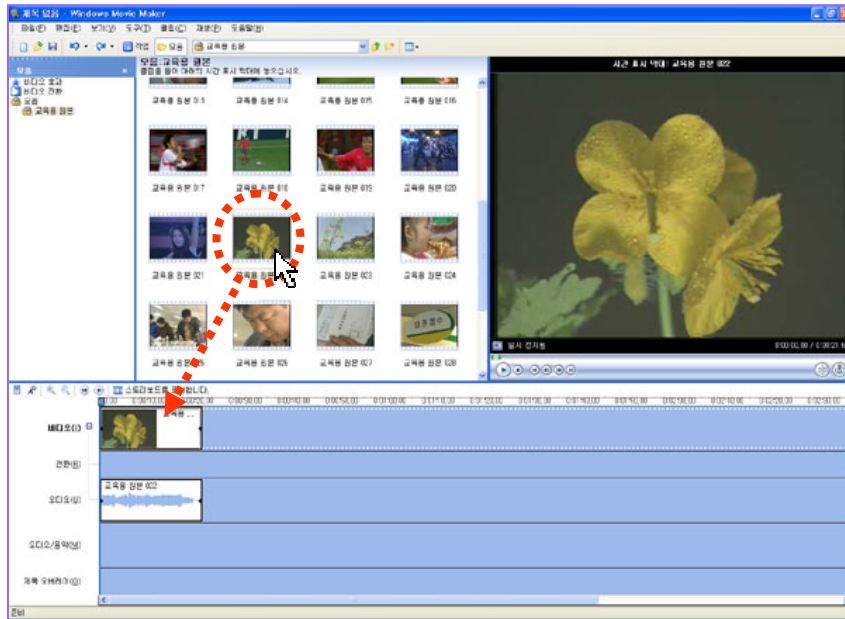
제목 없음 - Windows Movie Maker

파일(F) 편집(E) 보기(V) 도구(T) 클립(C) 재생(P) 도움말(H)

작업 모음 교육용 원본

모음
비디오 효과
비디오 전환
모음
교육용 원본

모음: 교육용 원본
클립을 끌어 아래의 시간 표시 막대에 놓으십시오.

교육용 원본 013
교육용 원본 014
교육용 원본 015
교육용 원본 016
교육용 원본 017
교육용 원본 018
교육용 원본 019
교육용 원본 020
교육용 원본 021
교육용 원본 022
교육용 원본 023
교육용 원본 024
교육용 원본 025
교육용 원본 026
교육용 원본 027
교육용 원본 028

시간 표시 막대: 교육용 원본 022

일시 정지됨
0:00:00.00 / 0:00:21.6

스토리보드 표시합니다.

0:00 0:00:10.00 0:00:20.00 0:00:30.00 0:00:40.00 0:00:50.00 0:01:00.00 0:01:10.00 0:01:20.00 0:01:30.00 0:01:40.00 0:01:50.00 0:02:00.00 0:02:10.00 0:02:20.00 0:02:30.00

비디오(I)
교육용 ...
전환(R)
오디오(U)
교육용 원본 022
오디오/음악(M)
제목 오버레이(O)

준비